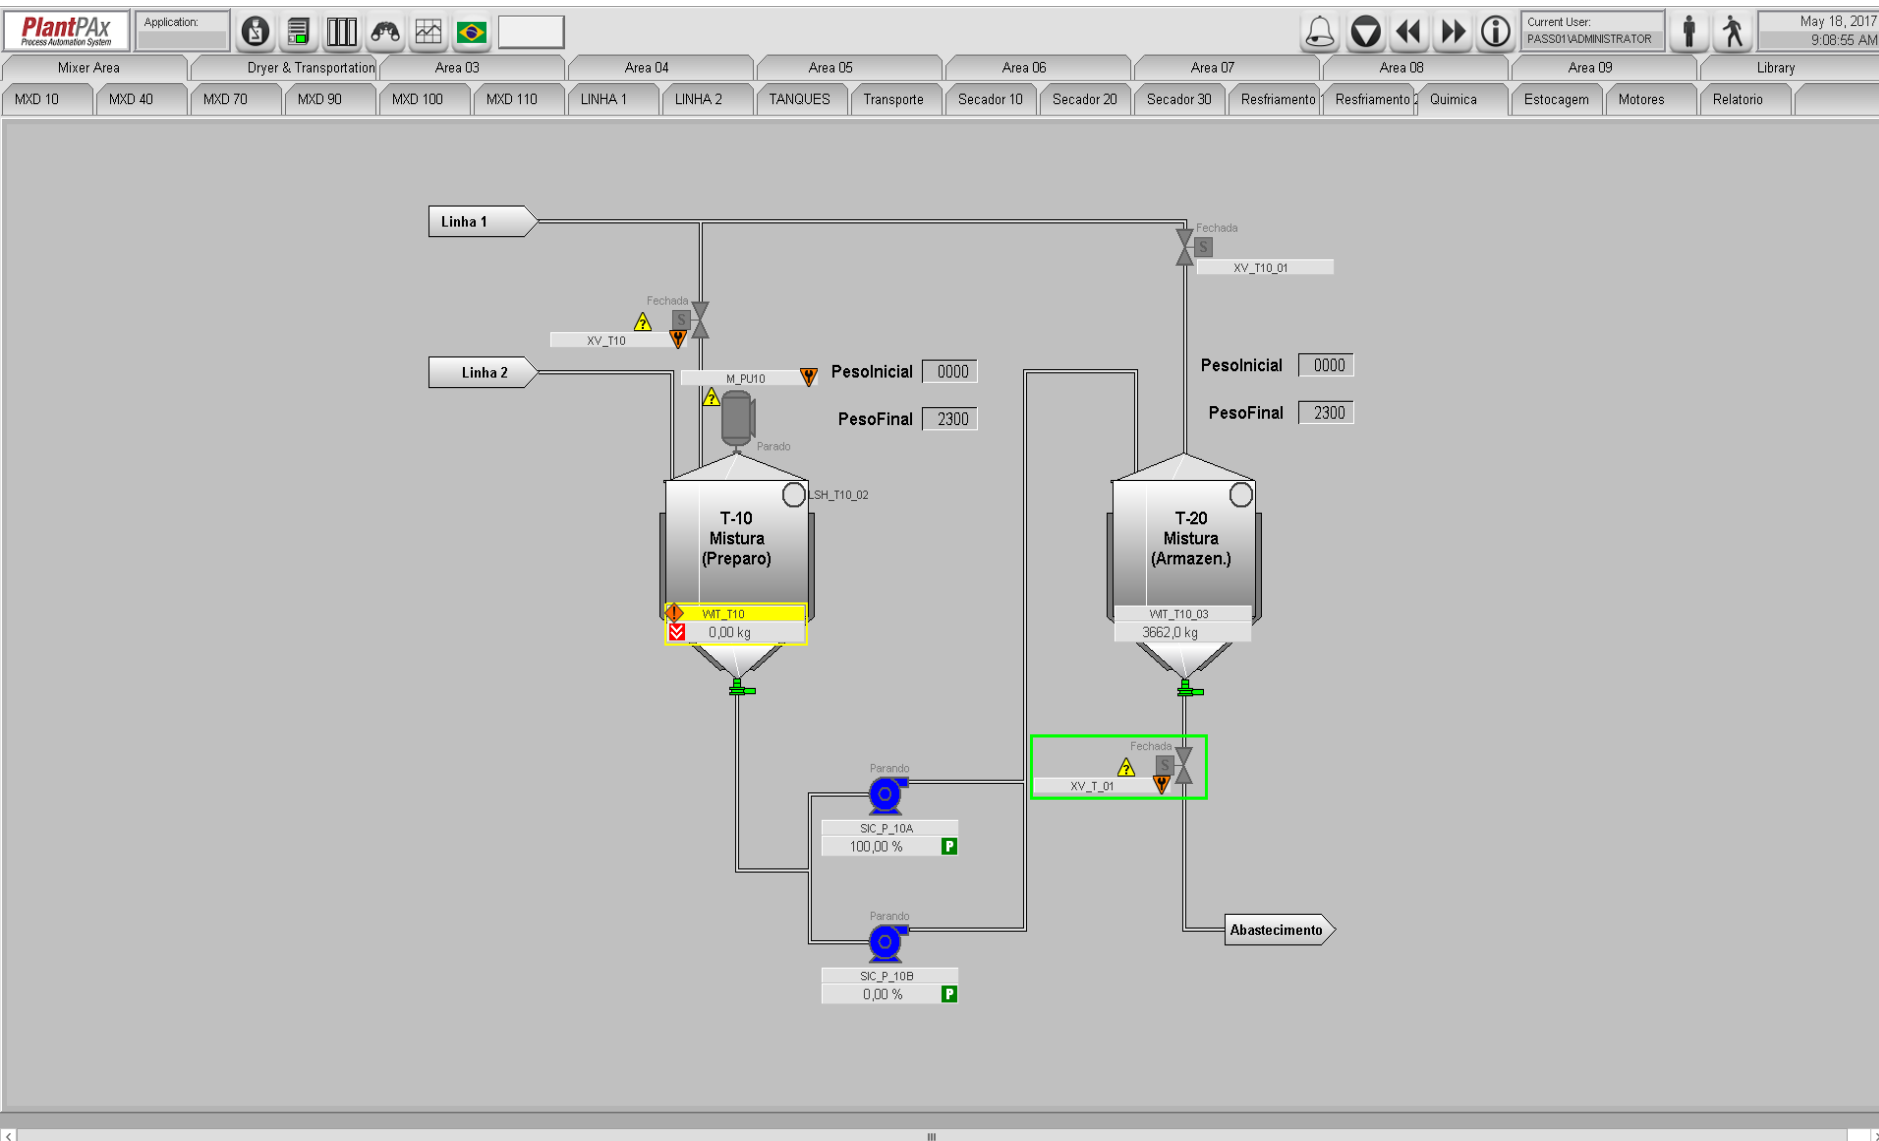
PlantPAx
Process Automation System
Application:
Current User:
PASS01\ADMINISTRATOR
May 18, 2017
9:08:55 AM

Mixer Area | Dryer & Transportation | Area 03 | Area 04 | Area 05 | Area 06 | Area 07 | Area 08 | Area 09 | Library

MXD 10 | MXD 40 | MXD 70 | MXD 90 | MXD 100 | MXD 110 | LINHA 1 | LINHA 2 | TANQUES | Transporte | Secador 10 | Secador 20 | Secador 30 | Resfriamento | Resfriamento 2 | Quimica | Estocagem | Motores | Relatorio

Linha 1
Fechada
S
XV_T10_01
Fechada
S
XV_T10
Linha 2
M_PU10
Parado
PesoInicial 0000
PesoFinal 2300
PesoInicial 0000
PesoFinal 2300
LSH_T10_02
T-10
Mistura
(Preparo)
WIT_T10
0,00 kg
T-20
Mistura
(Armazen.)
WIT_T10_03
3662,0 kg
Fechada
S
XV_T_01
Parando
SIC_P_10A
100,00 %
P
Parando
SIC_P_10B
0,00 %
P
Abastecimento